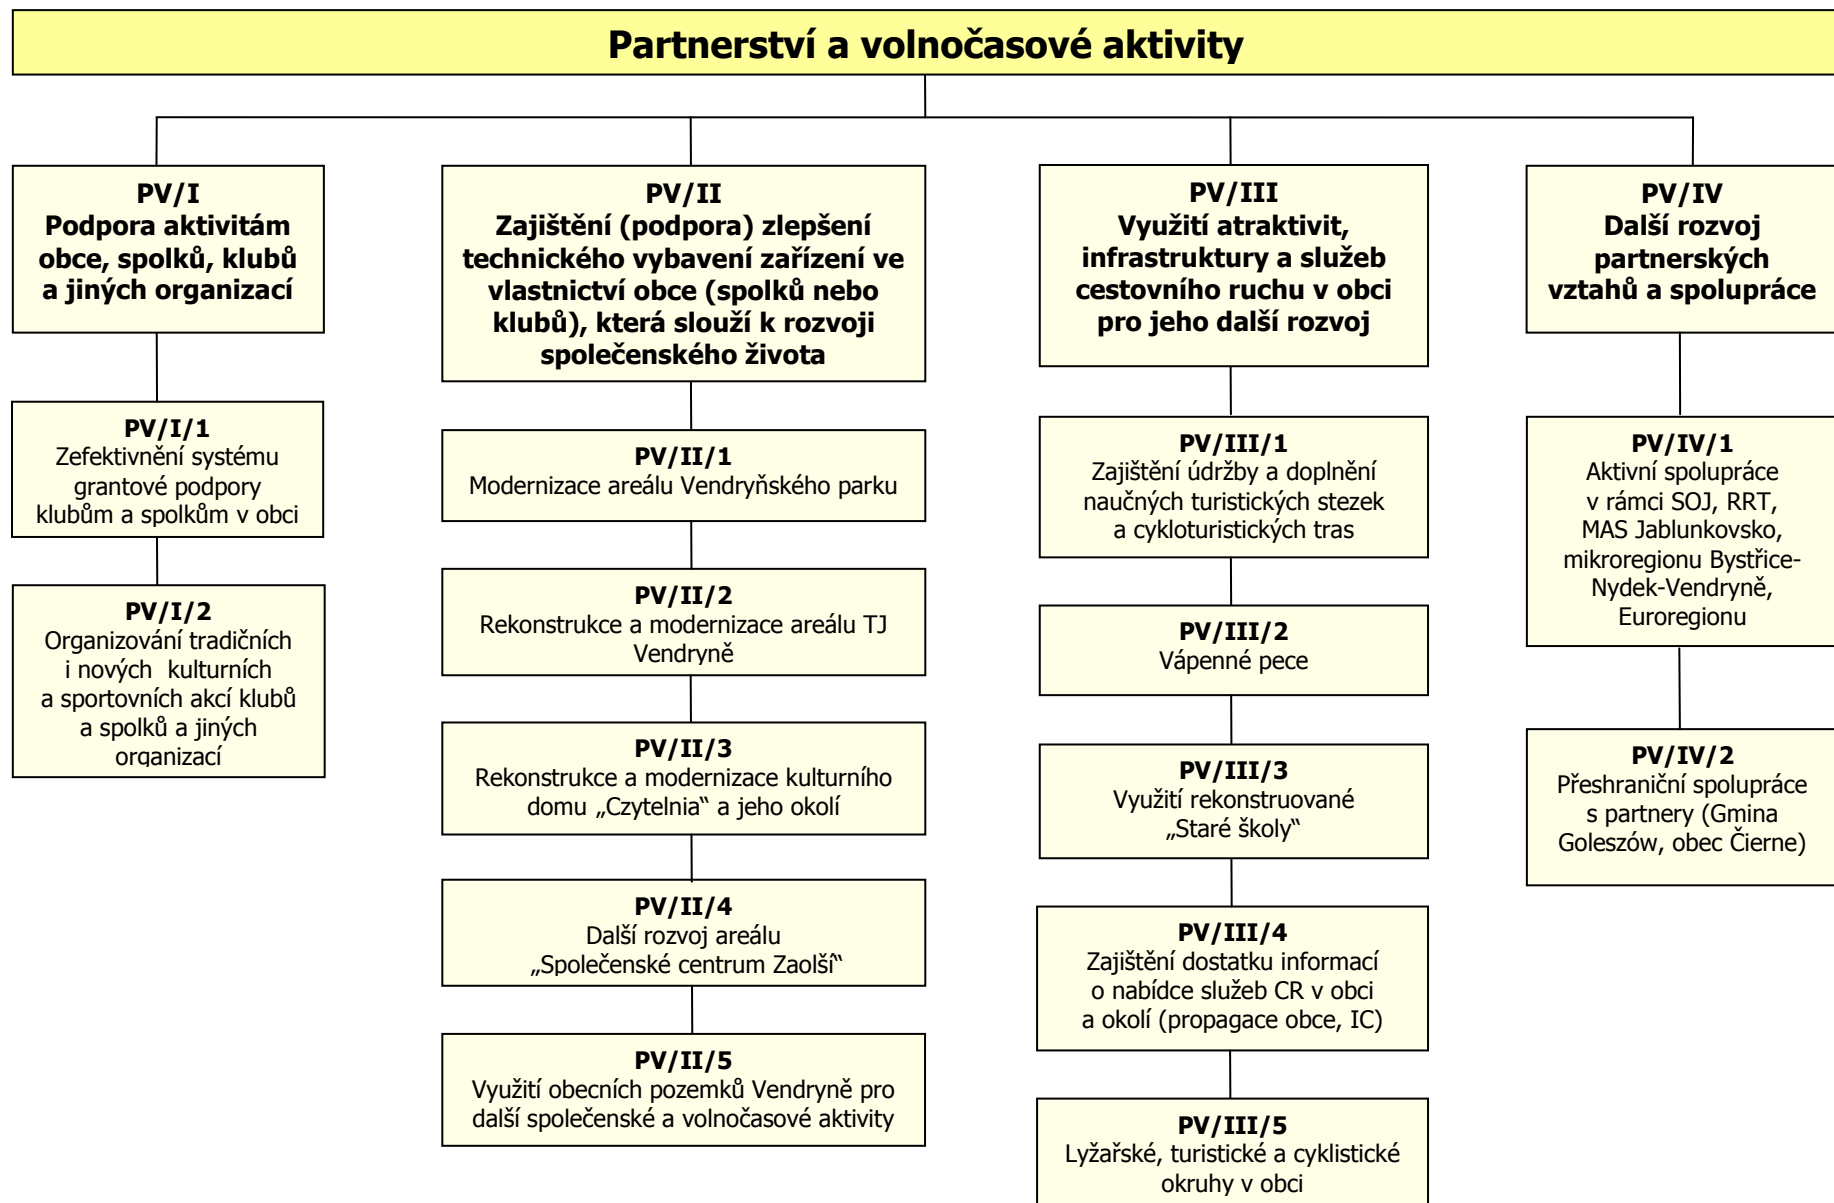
Partnerství a volnočasové aktivity

PV/I
Podpora aktivitám obce, spolků, klubů a jiných organizací

PV/I/1
Zefektivnění systému grantové podpory klubům a spolkům v obci

PV/I/2
Organizování tradičních i nových kulturních a sportovních akcí klubů a spolků a jiných organizací

PV/II
Zajištění (podpora) zlepšení technického vybavení zařízení ve vlastnictví obce (spolků nebo klubů), která slouží k rozvoji společenského života

PV/II/1
Modernizace areálu Vendryňského parku

PV/II/2
Rekonstrukce a modernizace areálu TJ Vendryně

PV/II/3
Rekonstrukce a modernizace kulturního domu „Czytelnia" a jeho okolí

PV/II/4
Další rozvoj areálu „Společenské centrum Zaolší"

PV/II/5
Využití obecních pozemků Vendryně pro další společenské a volnočasové aktivity

PV/III
Využití atraktivit, infrastruktury a služeb cestovního ruchu v obci pro jeho další rozvoj

PV/III/1
Zajištění údržby a doplnění naučných turistických stezek a cykloturistických tras

PV/III/2
Vápenné pece

PV/III/3
Využití rekonstruované „Staré školy"

PV/III/4
Zajištění dostatku informací o nabídce služeb CR v obci a okolí (propagace obce, IC)

PV/III/5
Lyžařské, turistické a cyklistické okruhy v obci

PV/IV
Další rozvoj partnerských vztahů a spolupráce

PV/IV/1
Aktivní spolupráce v rámci SOJ, RRT, MAS Jablunkovsko, mikroregionu Bystřice-Nydek-Vendryně, Euroregionu

PV/IV/2
Přeshraniční spolupráce s partnery (Gmina Goleszów, obec Čierne)